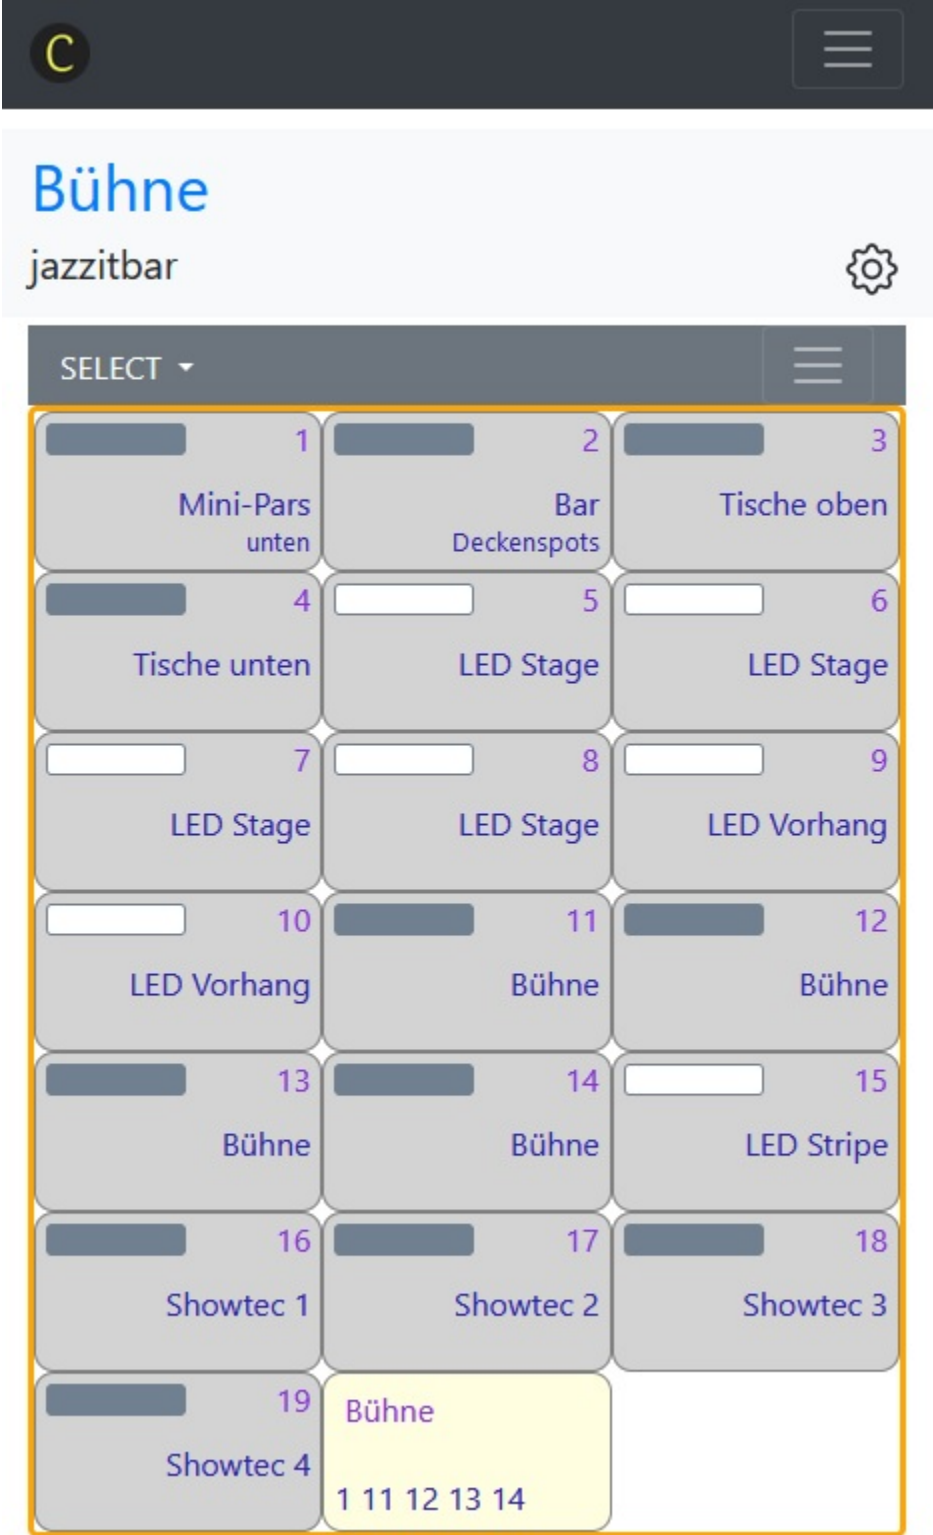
C

Bühne

jazzitbar

SELECT

| | | |
|---|---|---|
| 1 Mini-Pars unten | 2 Bar Deckenspots | 3 Tische oben |
| 4 Tische unten | 5 LED Stage | 6 LED Stage |
| 7 LED Stage | 8 LED Stage | 9 LED Vorhang |
| 10 LED Vorhang | 11 Bühne | 12 Bühne |
| 13 Bühne | 14 Bühne | 15 LED Stripe |
| 16 Showtec 1 | 17 Showtec 2 | 18 Showtec 3 |
| 19 Showtec 4 | Bühne 1 11 12 13 14 | |